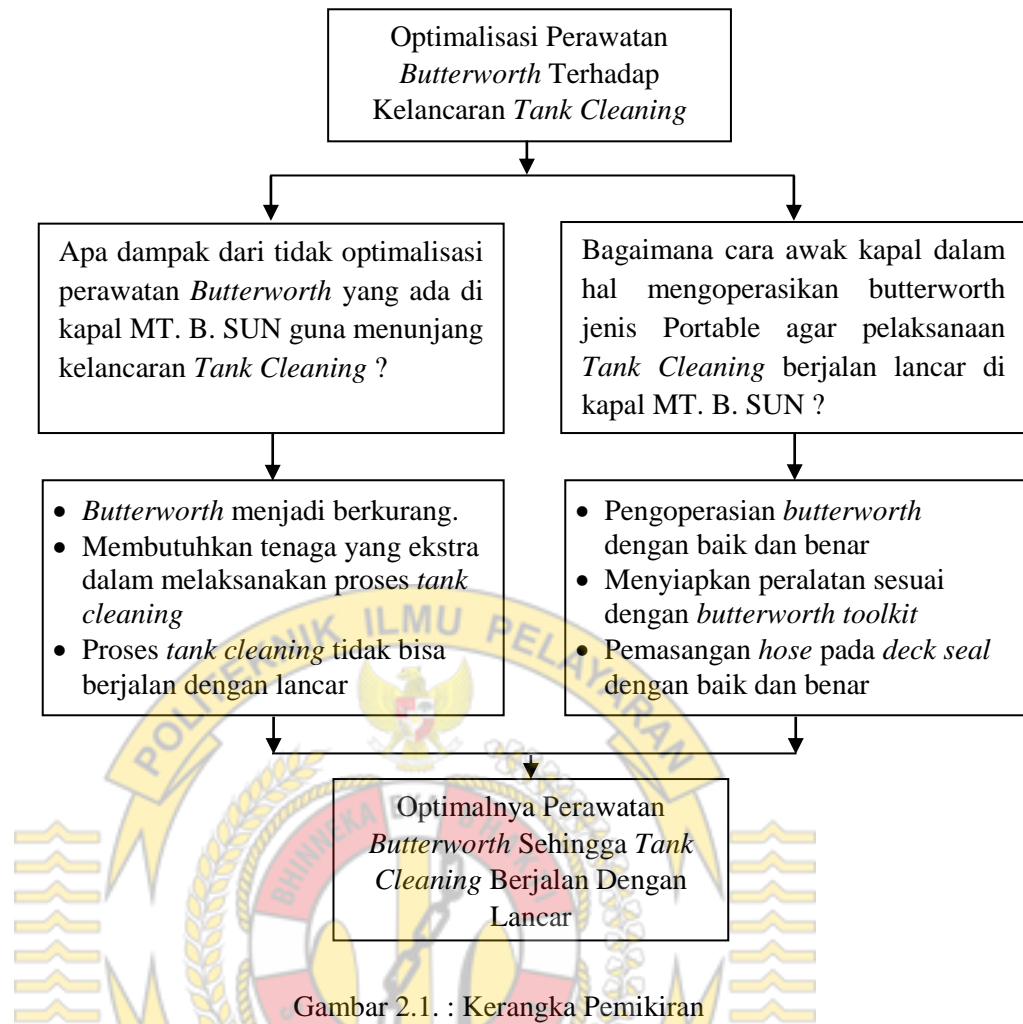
Optimalisasi Perawatan *Butterworth* Terhadap Kelancaran *Tank Cleaning*

Apa dampak dari tidak optimalisasi perawatan *Butterworth* yang ada di kapal MT. B. SUN guna menunjang kelancaran *Tank Cleaning* ?

Bagaimana cara awak kapal dalam hal mengoperasikan butterworth jenis Portable agar pelaksanaan *Tank Cleaning* berjalan lancar di kapal MT. B. SUN ?

- *Butterworth* menjadi berkurang.
- Membutuhkan tenaga yang ekstra dalam melaksanakan proses *tank cleaning*
- Proses *tank cleaning* tidak bisa berjalan dengan lancar

- Pengoperasian *butterworth* dengan baik dan benar
- Menyiapkan peralatan sesuai dengan *butterworth toolkit*
- Pemasangan *hose* pada *deck seal* dengan baik dan benar

Optimalnya Perawatan *Butterworth* Sehingga *Tank Cleaning* Berjalan Dengan Lancar

POLITEKNIK ILMU PELAYARAN

BHINNEKA

Gambar 2.1. : Kerangka Pemikiran